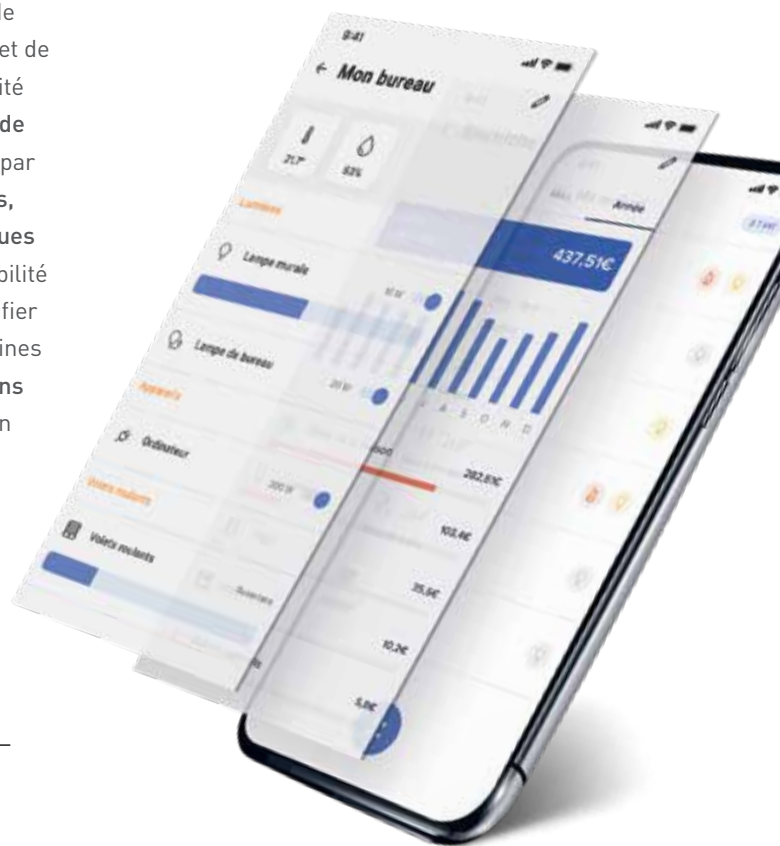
le
et de
ité
de
par
s,
ues
bilité
fier
ines
ns
n

9:41
← Mon bureau
21,7°
53%
Lumières
Lampe murale
Lampe de bureau
20 W
Appareils
Ordinateur
200 W
Volets roulants
Volets roulants

Année
437,51€
A S O N D
282,83€
103,4€
35,5€
10,2€
5,0€